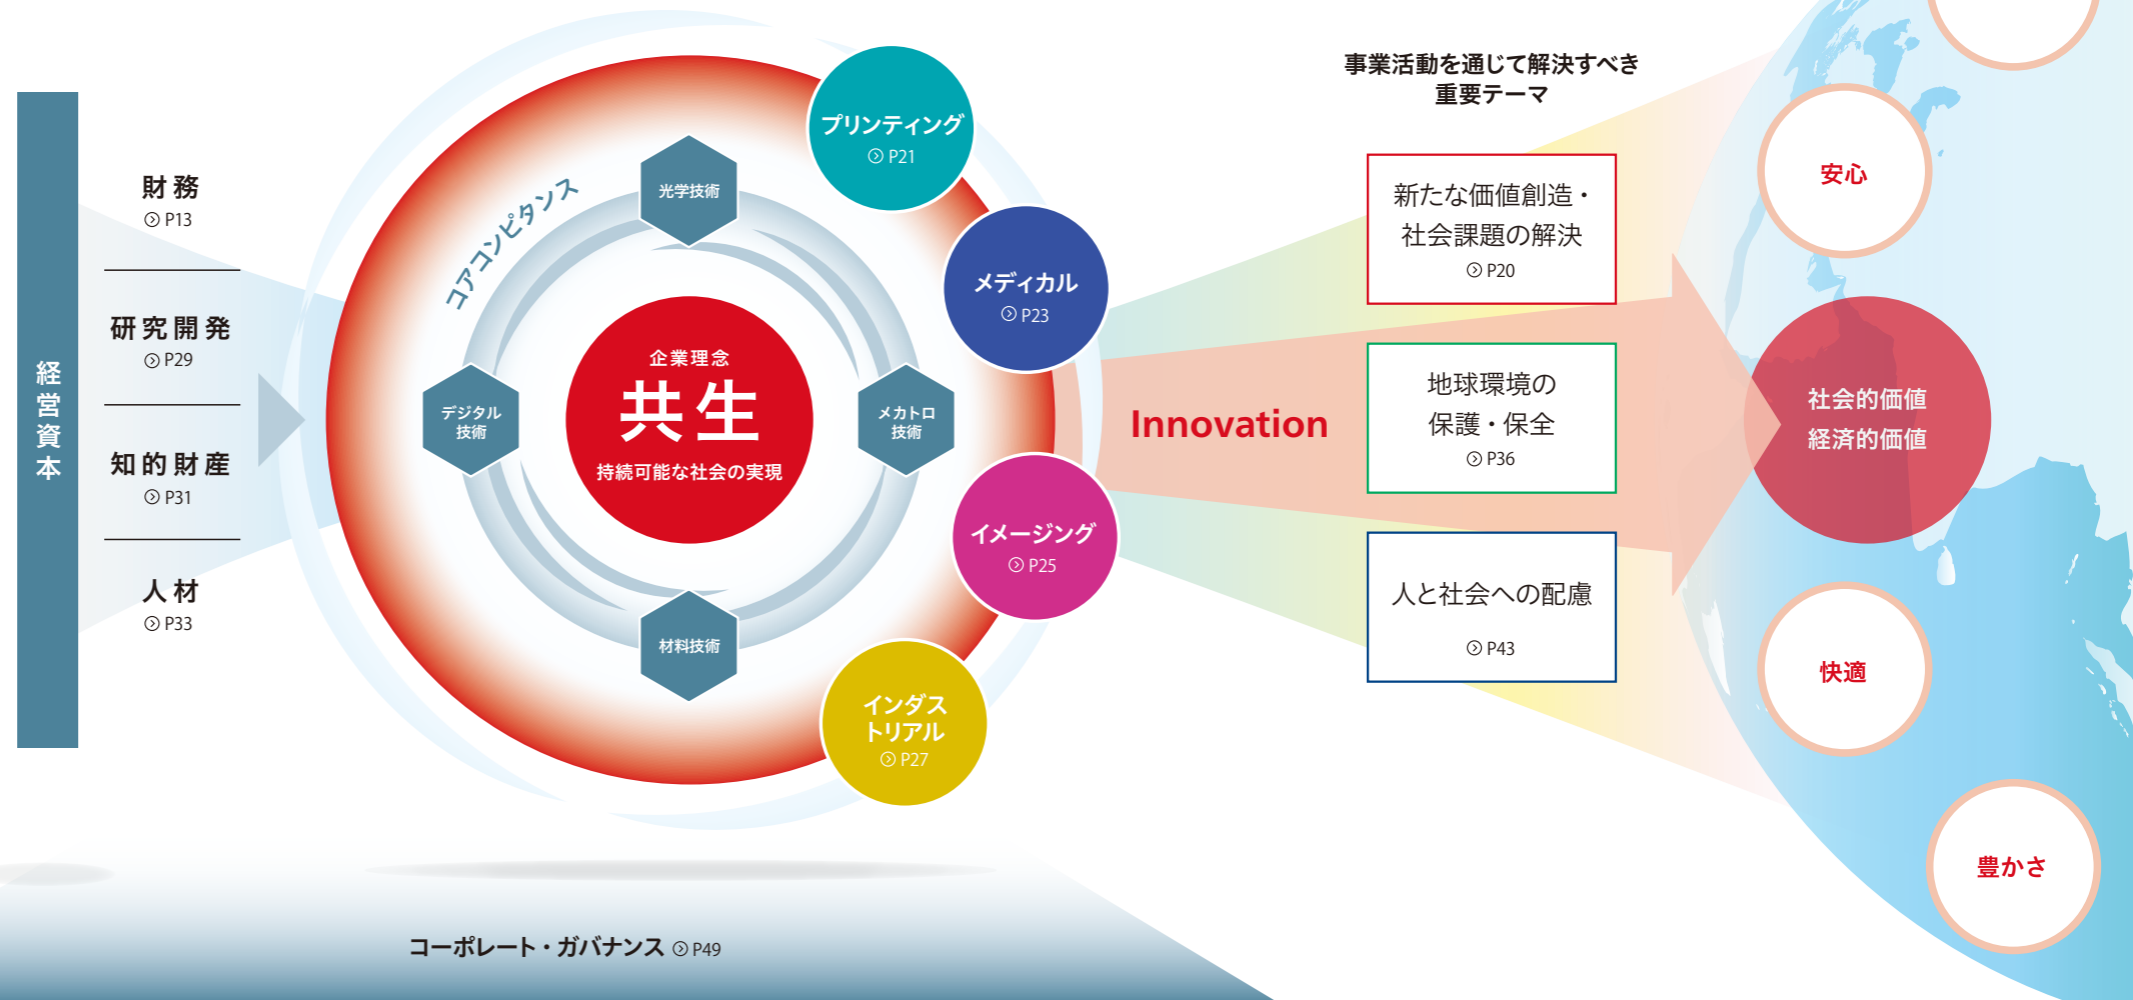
経営資本

財務
P13

研究開発
P29

知的財産
P31

人材
P33

コアコンピタンス

光学技術

デジタル技術

メカトロ技術

材料技術

企業理念
共生
持続可能な社会の実現

プリンティング
P21

メディカル
P23

イメージング
P25

インダストリアル
P27

Innovation

事業活動を通じて解決すべき重要テーマ

新たな価値創造・社会課題の解決
P20

地球環境の保護・保全
P36

人と社会への配慮
P43

安心

社会的価値
経済的価値

快適

豊かさ

コーポレート・ガバナンス P49